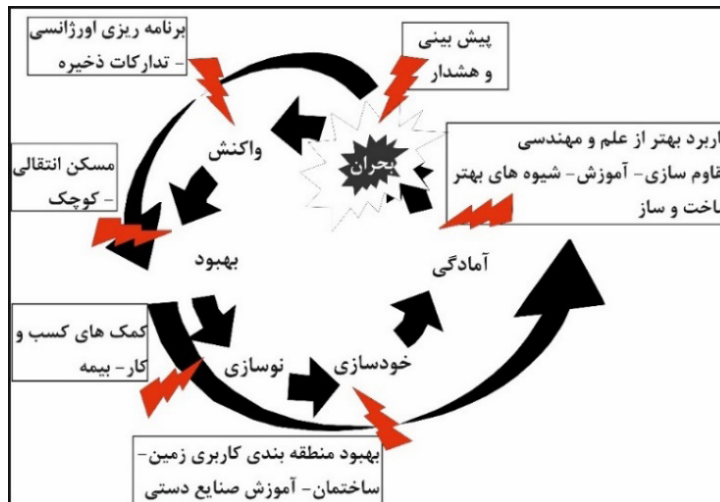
برنامه ریزی اورژانسی
- تدارکات ذخیره

پیش بینی
و هشدار

اربرد بهتر از علم و مهندسی
قاوم سازی- آموزش- شیوه های بهتر
ساخت و ساز

واکنش

بحران

مسکن انتقالی
- کوچک

بهبود

آمادگی

کمک های کسب و
کار- بیمه

نوسازی

خودسازی

بهبود منطقه بندی کاربری زمین-
ساختمان- آموزش صنایع دستی